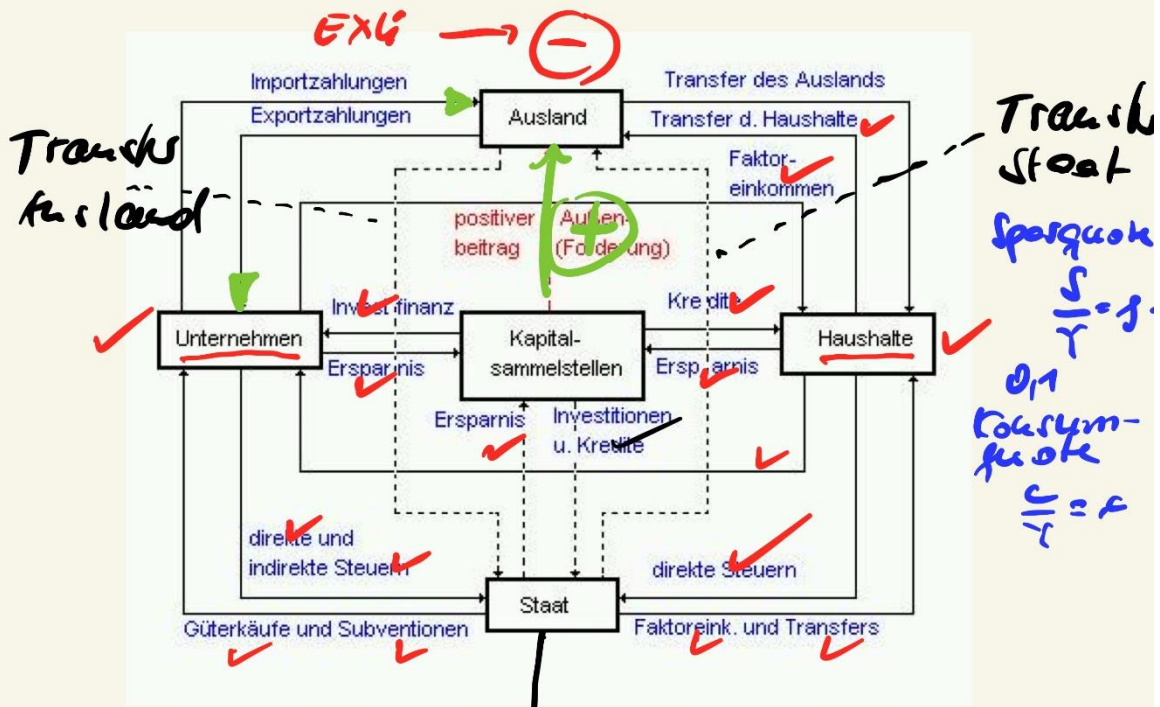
Exli → (−)

Importzahlungen

Exportzahlungen

Ausland

Transfer des Auslands

Transfer d. Haushalte

Transfer Ausland

Transfer Staat

Faktoreinkommen

positiver Außenbeitrag (Forderung)

(+)

Sparquote

$\frac{S}{Y} = s$

0,1

Konsumquote

$\frac{C}{Y} = c$

Unternehmen

Invest-finanz

Ersparnis

Kapitalsammelstellen

Kredite

Ersparnis

Haushalte

Ersparnis

Investitionen u. Kredite

direkte und indirekte Steuern

direkte Steuern

Staat

Güterkäufe und Subventionen

Faktoreink. und Transfers